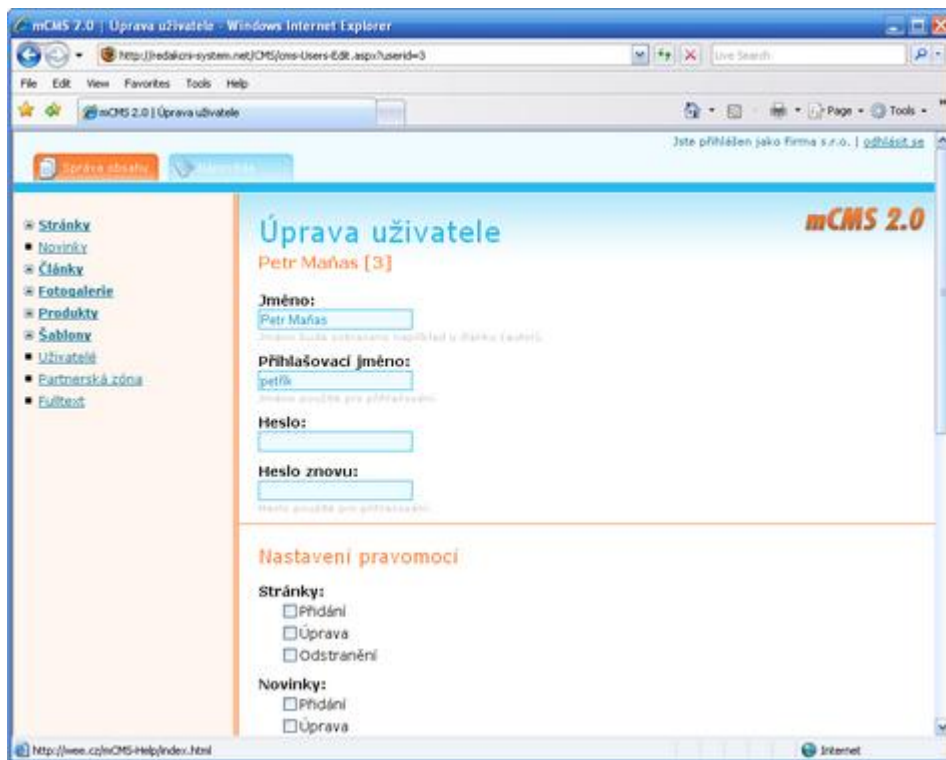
mCMS 2.0 | Úprava uživatele - Windows Internet Explorer

http://redakcni-system.net/CMS/cms-Users-Edit.aspx?userid=3

Live Search

File Edit View Favorites Tools Help

mCMS 2.0 | Úprava uživatele

Page Tools

Jste přihlášen jako Firma s.r.o. | odhlásit se

Správa obsahu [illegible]

Stránky
Novinky
Články
Fotogalerie
Produkty
Šablony
Uživatelé
Partnerská zóna
Fulltext

mCMS 2.0

Úprava uživatele

Petr Maňas [3]

Jméno:
Petr Maňas
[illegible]

Přihlašovací jméno:
petřík
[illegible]

Heslo:

Heslo znovu:
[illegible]

Nastavení pravomocí

Stránky:
Přidání
Úprava
Odstranění

Novinky:
Přidání
Úprava

http://wee.cz/mCMS-Help/index.html

Internet